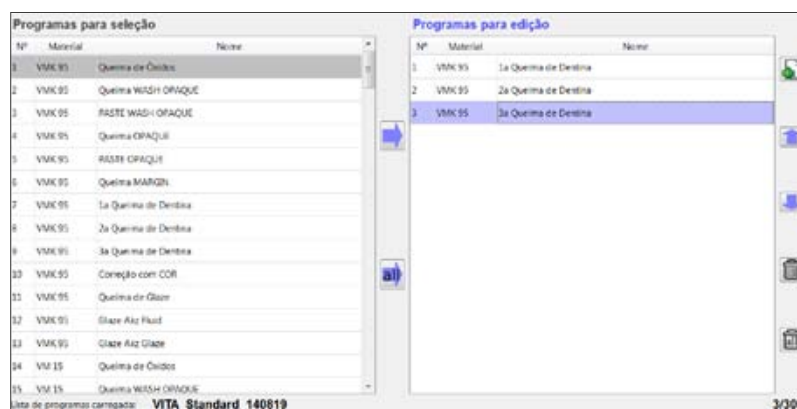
Programas para seleção

| Nº | Material | Nome |
|---|---|---|
| 1 | VMK 95 | Queima de Óxidos |
| 2 | VMK 95 | Queima WASH OPAQUE |
| 3 | VMK 95 | PASTE WASH OPAQUE |
| 4 | VMK 95 | Queima OPAQUE |
| 5 | VMK 95 | PASTE OPAQUE |
| 6 | VMK 95 | Queima MARGIN |
| 7 | VMK 95 | 1a Queima de Dentina |
| 8 | VMK 95 | 2a Queima de Dentina |
| 9 | VMK 95 | 3a Queima de Dentina |
| 10 | VMK 95 | Correção com COR |
| 11 | VMK 95 | Queima de Glaze |
| 12 | VMK 95 | Glaze Akz Fluid |
| 13 | VMK 95 | Glaze Akz Glaze |
| 14 | VM 15 | Queima de Óxidos |
| 15 | VM 15 | Queima WASH OPAQUE |

all

Programas para edição

| Nº | Material | Nome |
|---|---|---|
| 1 | VMK 95 | 1a Queima de Dentina |
| 2 | VMK 95 | 2a Queima de Dentina |
| 3 | VMK 95 | 3a Queima de Dentina |

Lista de programas carregada: VITA Standard 140819

3/30